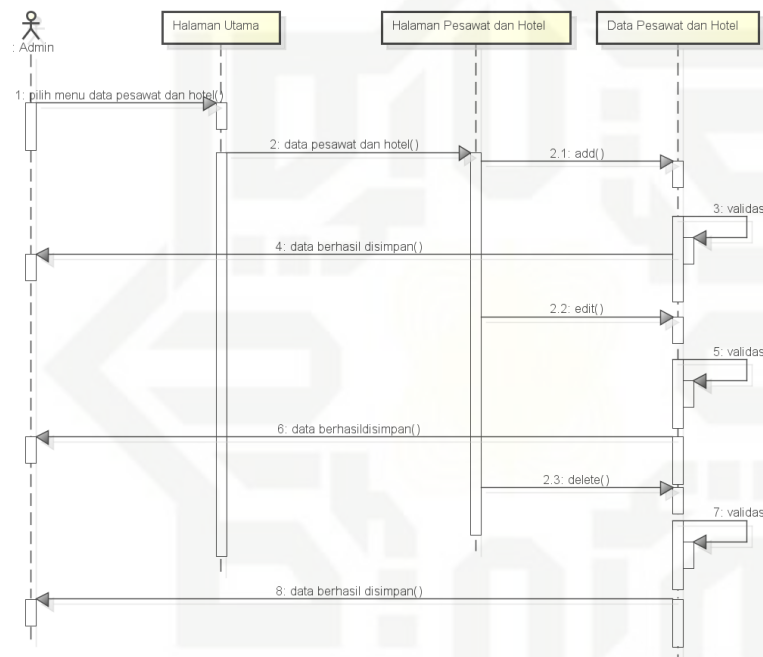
: Admin

Halaman Utama

Halaman Pesawat dan Hotel

Data Pesawat dan Hotel

1: pilih menu data pesawat dan hotel()

2: data pesawat dan hotel()

2.1: add()

3: validas

4: data berhasil disimpan()

2.2: edit()

5: validas

6: data berhasildisimpan()

2.3: delete()

7: validas

8: data berhasil disimpan()